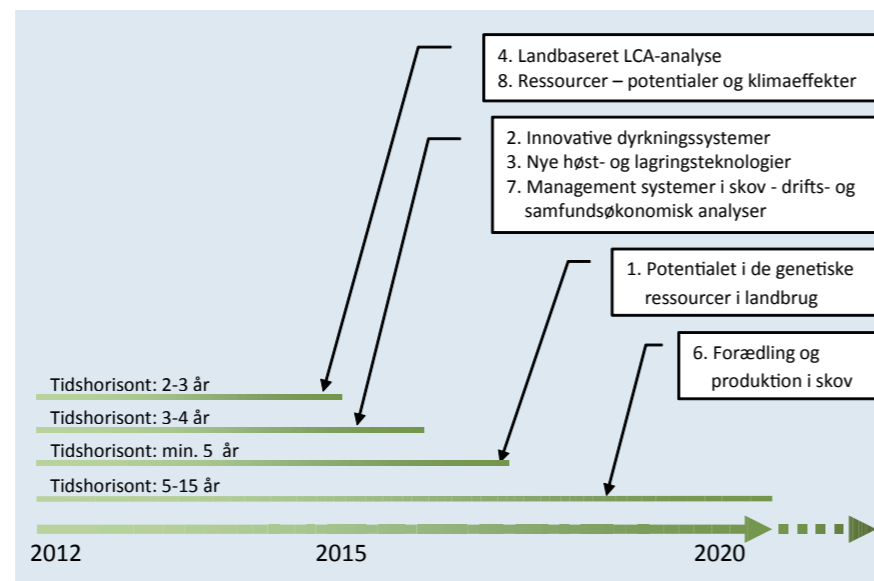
4. Landbaseret LCA-analyse
8. Ressourcer – potentialer og klimaeffekter

2. Innovative dyrkningssystemer
3. Nye høst- og lagringsteknologier
7. Management systemer i skov - drifts- og samfundsøkonomisk analyser

1. Potentialet i de genetiske ressourcer i landbrug

6. Forædling og produktion i skov

Tidshorisont: 2-3 år
Tidshorisont: 3-4 år
Tidshorisont: min. 5 år
Tidshorisont: 5-15 år

2012
2015
2020